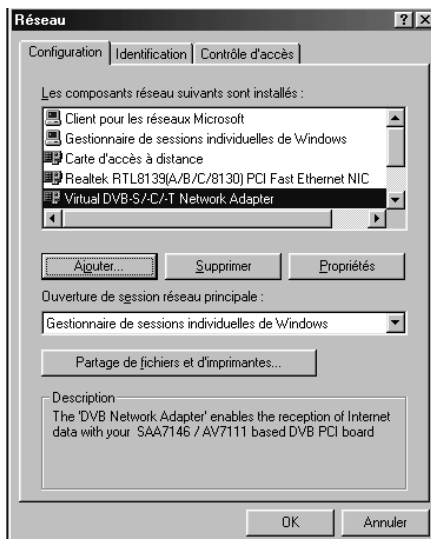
Réseau

?
X

Configuration
Identification
Contrôle d'accès

Les composants réseau suivants sont installés :

Client pour les réseaux Microsoft
Gestionnaire de sessions individuelles de Windows
Carte d'accès à distance
Realtek RTL8139(A/B/C/8130) PCI Fast Ethernet NIC
Virtual DVB-S/-C/-T Network Adapter

Ajouter...
Supprimer
Propriétés

Ouverture de session réseau principale :

Gestionnaire de sessions individuelles de Windows

Partage de fichiers et d'imprimantes...

Description

The 'DVB Network Adapter' enables the reception of Internet data with your SAA7146 / AV7111 based DVB PCI board

OK
Annuler